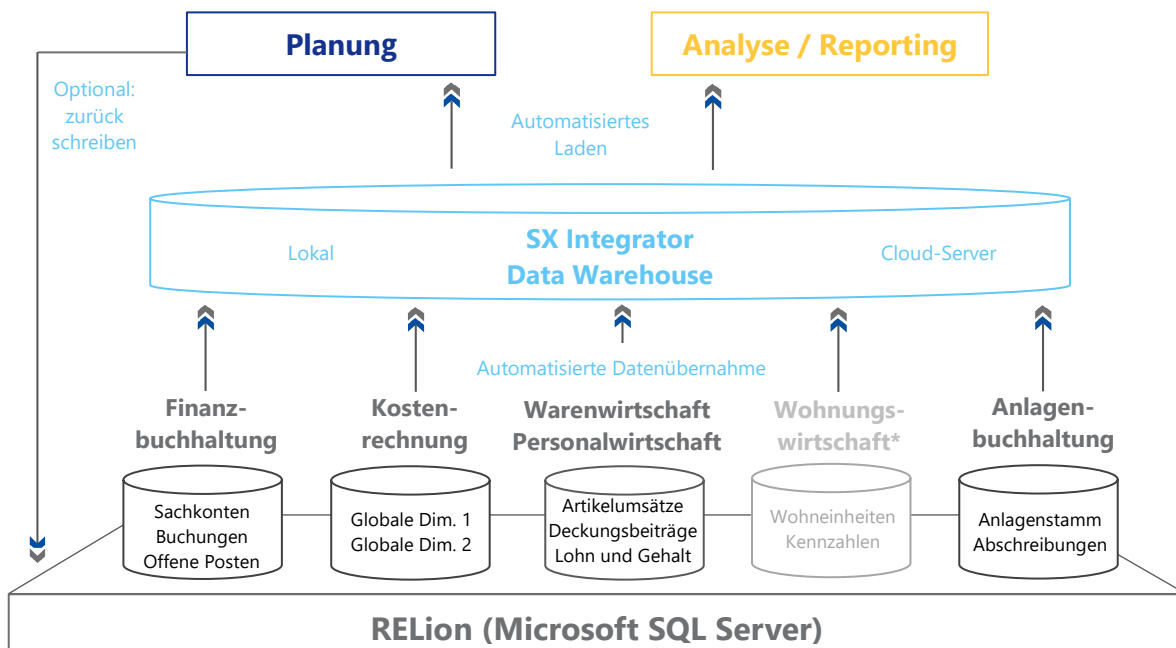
Planung

Analyse / Reporting

Optional: zurück schreiben

Automatisiertes Laden

Lokal

SX Integrator Data Warehouse

Cloud-Server

Automatisierte Datenübernahme

Finanzbuchhaltung

Kostenrechnung

Warenwirtschaft Personalwirtschaft

Wohnungswirtschaft*

Anlagenbuchhaltung

Sachkonten Buchungen Offene Posten

Globale Dim. 1 Globale Dim. 2

Artikelumsätze Deckungsbeiträge Lohn und Gehalt

Wohneinheiten Kennzahlen

Anlagenstamm Abschreibungen

RELion (Microsoft SQL Server)